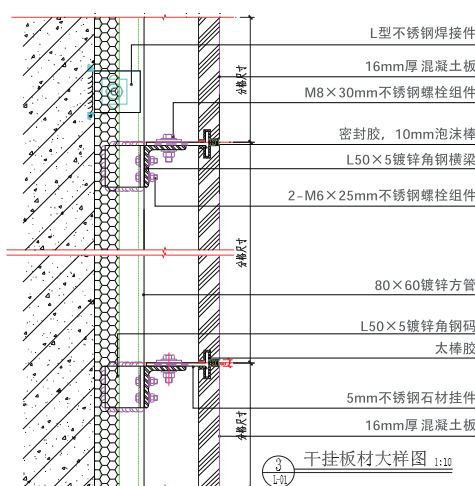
L型不锈钢焊接件

16mm厚 混凝土板

M8×30mm不锈钢螺栓组件

密封胶，10mm泡沫棒

L50×5镀锌角钢横梁

2-M6×25mm不锈钢螺栓组件

分格尺寸

分格尺寸

分格尺寸

80×60镀锌方管

L50×5镀锌角钢码

太棒胶

5mm不锈钢石材挂件

16mm厚 混凝土板

3
L-01
干挂板材大样图 1:10